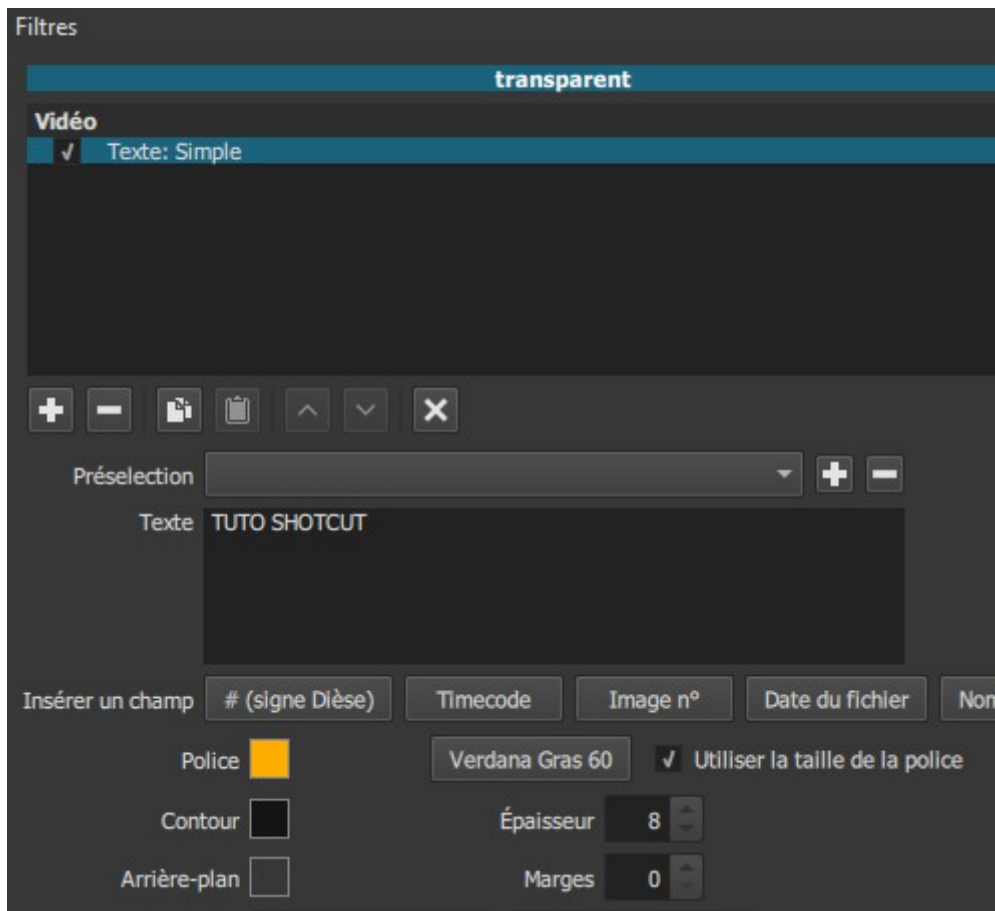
Filtres

transparent

Vidéo
✓ Texte: Simple

Préselection

Texte TUTO SHOTCUT

Insérer un champ | # (signe Dièse) | Timecode | Image n° | Date du fichier | Non

Police | Verdana Gras 60 | ✓ Utiliser la taille de la police

Contour | Épaisseur 8

Arrière-plan | Marges 0